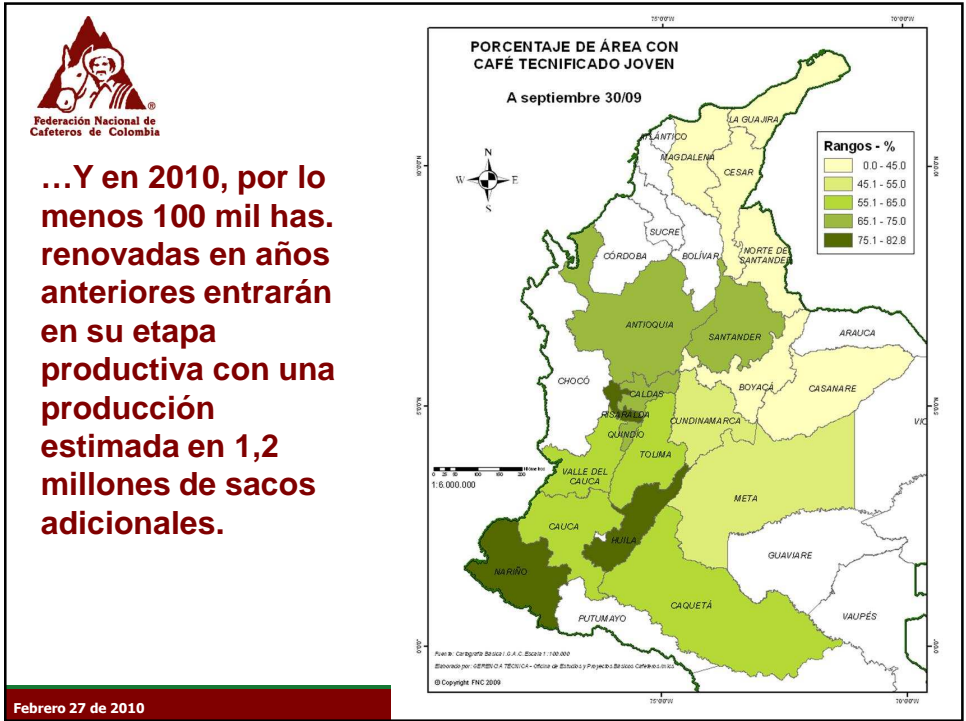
Federación Nacional de Cafeteros de Colombia

…Y en 2010, por lo menos 100 mil has. renovadas en años anteriores entrarán en su etapa productiva con una producción estimada en 1,2 millones de sacos adicionales.

Febrero 27 de 2010

75°0'0"W
70°0'0"W

PORCENTAJE DE ÁREA CON CAFÉ TECNIFICADO JOVEN

A septiembre 30/09

Rangos - %
0.0 - 45.0
45.1 - 55.0
55.1 - 65.0
65.1 - 75.0
75.1 - 82.8

N
W E
S

LA GUAJIRA
ATLÁNTICO
MAGDALENA
CESAR
SUCRE
CÓRDOBA
BOLÍVAR
NORTE DE SANTANDER
ANTIOQUIA
SANTANDER
ARAUCA
CHOCÓ
CALDAS
BOYACÁ
CASANARE
RISARALDA
CUNDINAMARCA
QUINDÍO
TOLIMA
VALLE DEL CAUCA
META
CAUCA
HUILA
GUAVIARE
NARIÑO
CAQUETÁ
VAUPÉS
PUTUMAYO
VI

1:6.000.000

Fuente: Cartografía Básica I.G.A.C. Escala 1:100.000
Elaborado por: GERENCIA TÉCNICA - Oficina de Estudios y Proyectos Básicos Cafeteros
© Copyright FNC 2009

75°0'0"W
70°0'0"W